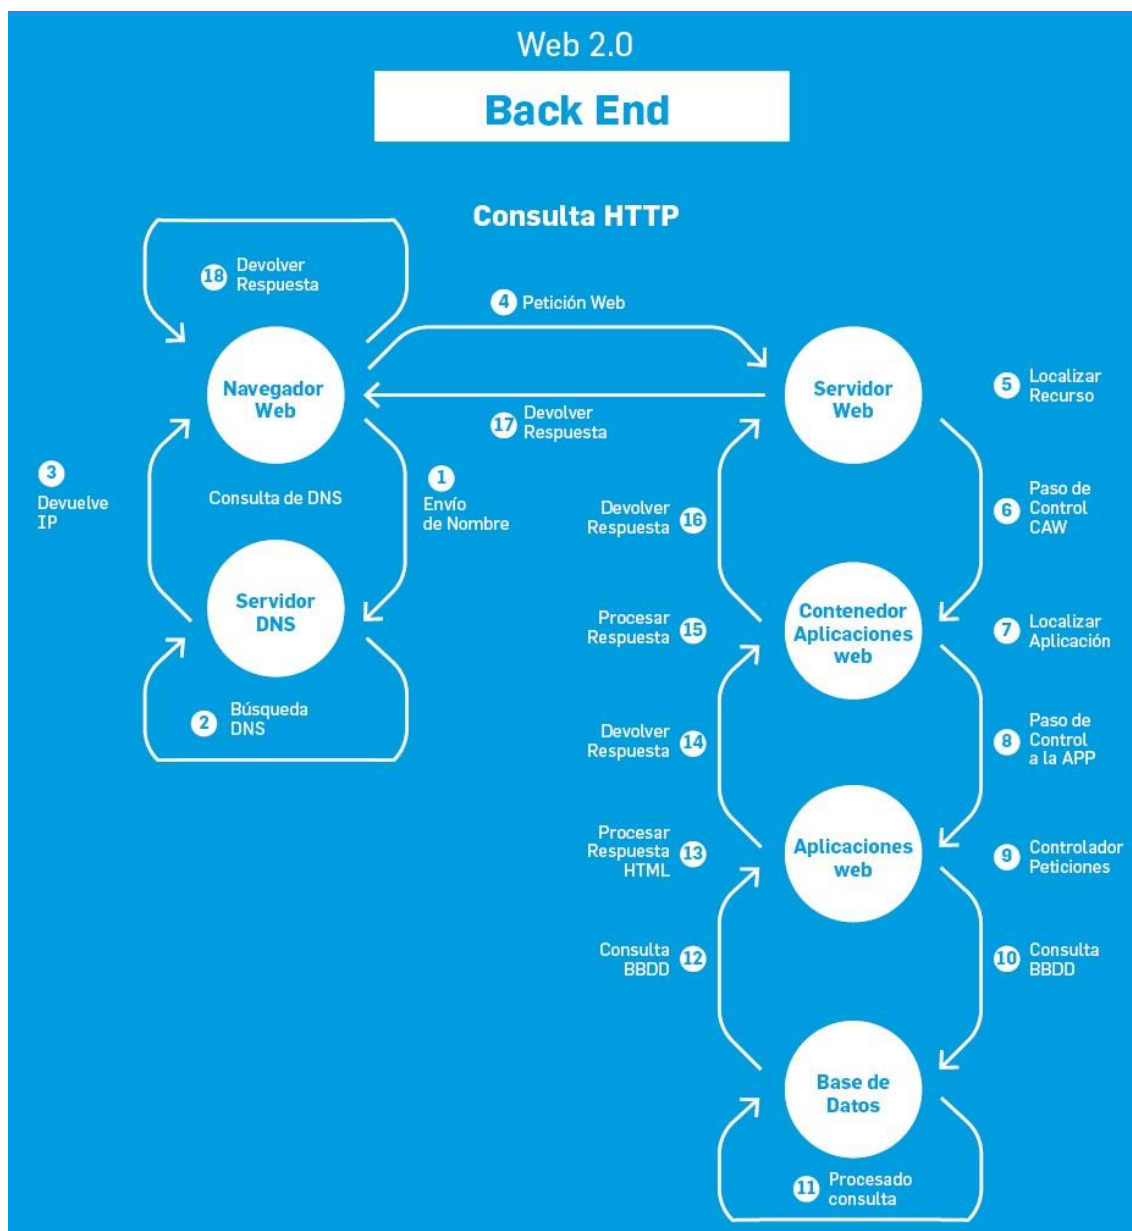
Web 2.0

Back End

Consulta HTTP

18 Devolver Respuesta

4 Petición Web

Navegador Web

Servidor Web

5 Localizar Recurso

17 Devolver Respuesta

3 Devuelve IP

Consulta de DNS

1 Envío de Nombre

Devolver Respuesta 16

6 Paso de Control CAW

Servidor DNS

Procesar Respuesta 15

Contenedor Aplicaciones web

7 Localizar Aplicación

2 Búsqueda DNS

Devolver Respuesta 14

8 Paso de Control a la APP

Procesar Respuesta HTML 13

Aplicaciones web

9 Controlador Peticiones

Consulta BBDD 12

10 Consulta BBDD

Base de Datos

11 Procesado consulta